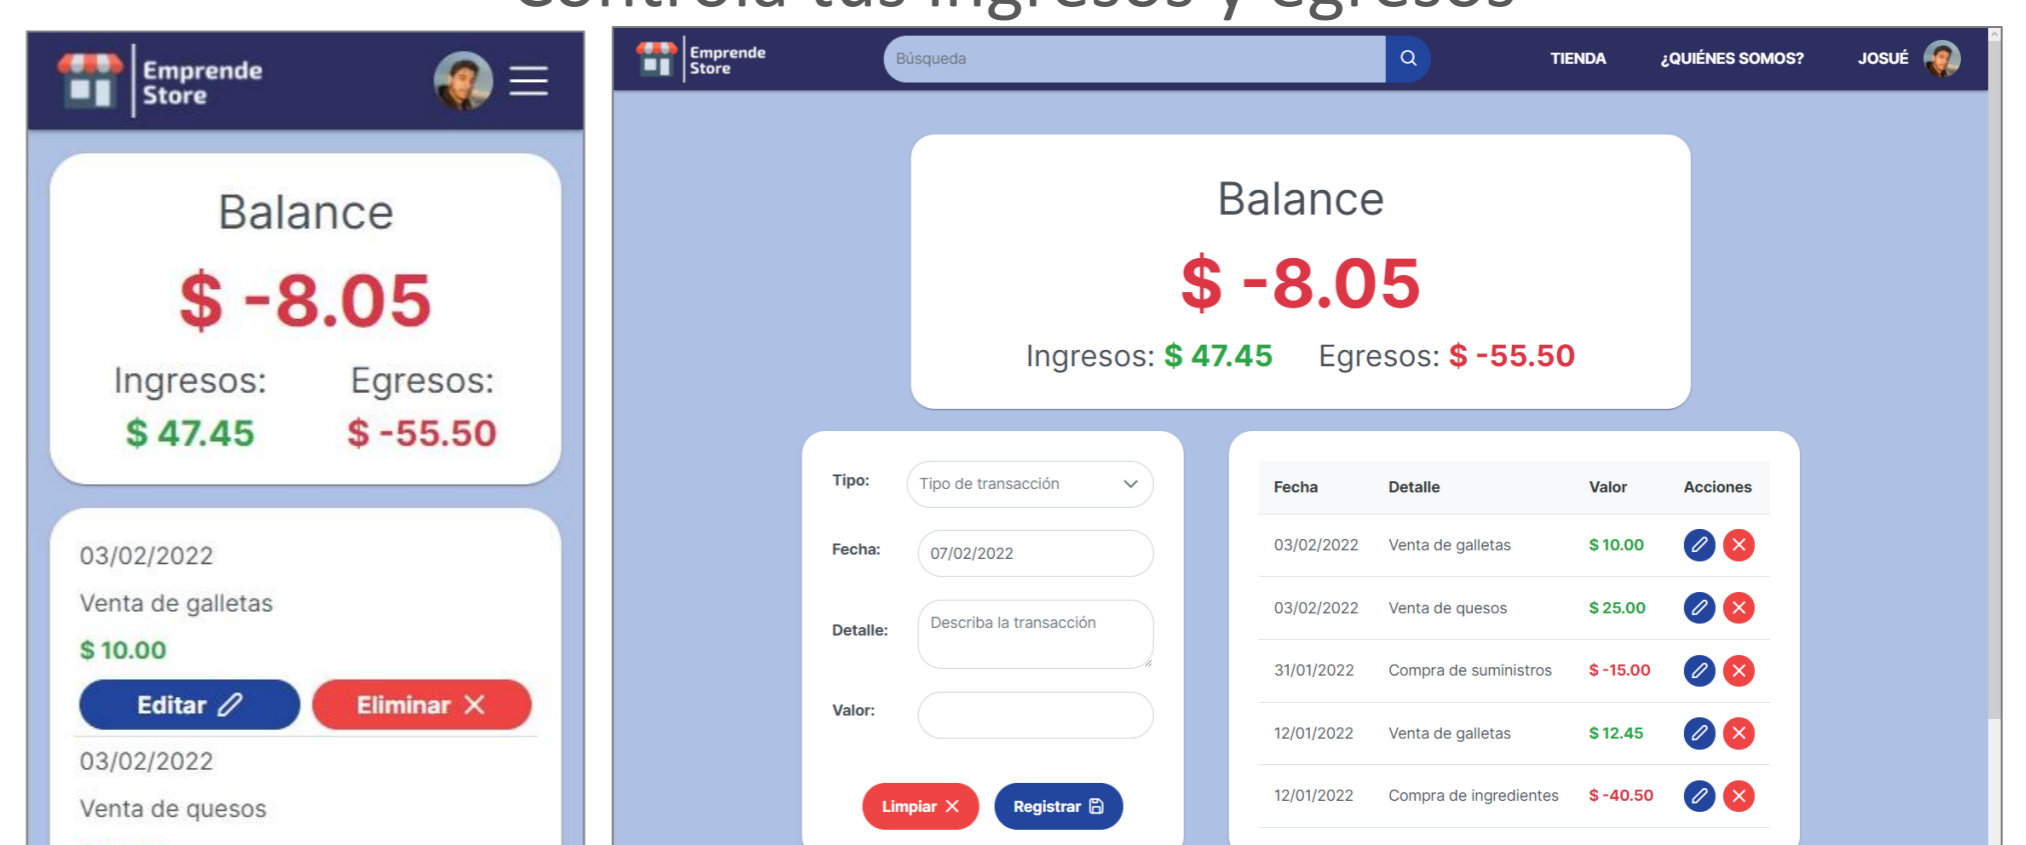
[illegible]

Emprende Store

Balance

$ -8.05

Ingresos: $ 47.45

Egresos: $ -55.50

03/02/2022

Venta de galletas

$ 10.00

Editar

Eliminar

03/02/2022

Venta de quesos

Emprende Store

Búsqueda

TIENDA

¿QUIÉNES SOMOS?

JOSUÉ

Balance

$ -8.05

Ingresos: $ 47.45 Egresos: $ -55.50

Tipo: Tipo de transacción

Fecha: 07/02/2022

Detalle: Describa la transacción

Valor:

Limpiar

Registrar

| Fecha | Detalle | Valor | Acciones |
|---|---|---|---|
| 03/02/2022 | Venta de galletas | $ 10.00 | |
| 03/02/2022 | Venta de quesos | $ 25.00 | |
| 31/01/2022 | Compra de suministros | $ -15.00 | |
| 12/01/2022 | Venta de galletas | $ 12.45 | |
| 12/01/2022 | Compra de ingredientes | $ -40.50 | |